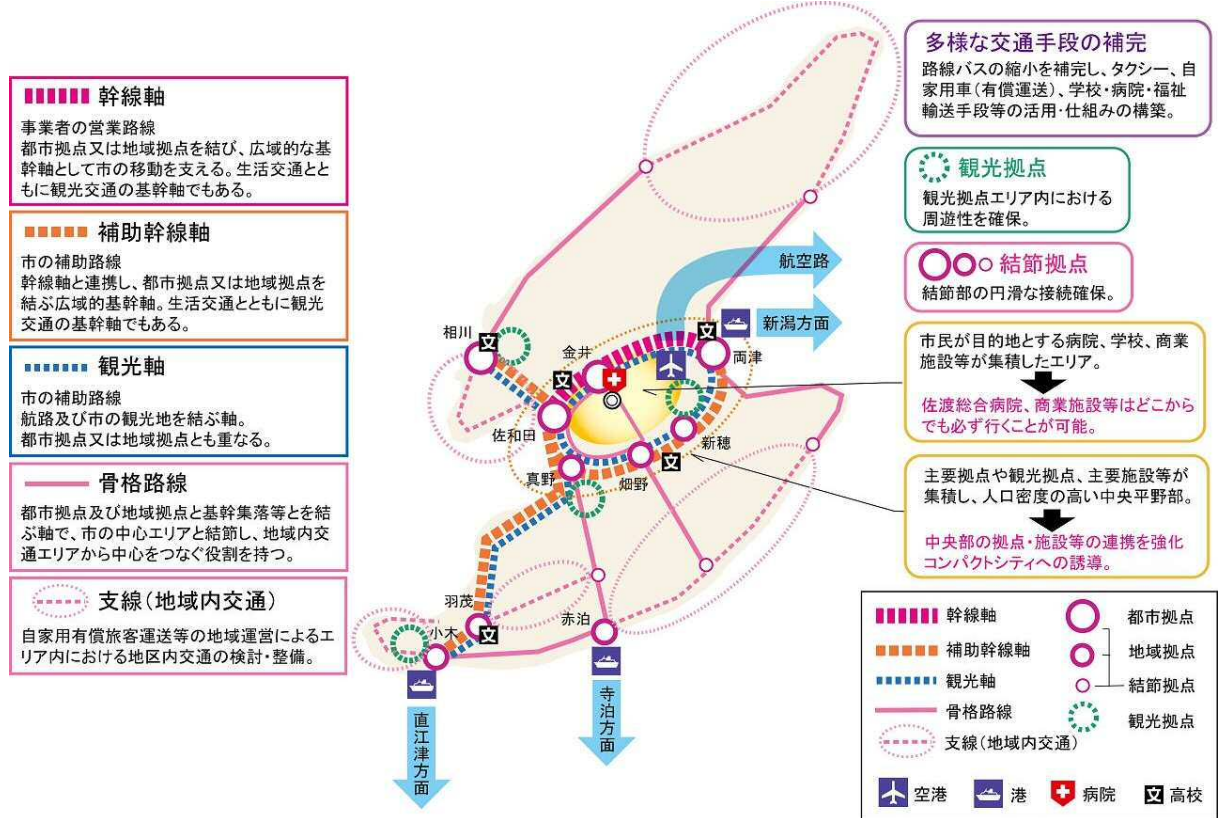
幹線軸
事業者の営業路線
都市拠点又は地域拠点を結び、広域的な基幹軸として市の移動を支える。生活交通とともに観光交通の基幹軸でもある。

補助幹線軸
市の補助路線
幹線軸と連携し、都市拠点又は地域拠点を結ぶ広域的基幹軸。生活交通とともに観光交通の基幹軸でもある。

観光軸
市の補助路線
航路及び市の観光地を結ぶ軸。
都市拠点又は地域拠点とも重なる。

骨格路線
都市拠点及び地域拠点と基幹集落等とを結ぶ軸で、市の中心エリアと結節し、地域内交通エリアから中心をつなぐ役割を持つ。

支線（地域内交通）
自家用有償旅客運送等の地域運営によるエリア内における地区内交通の検討・整備。

多様な交通手段の補完
路線バスの縮小を補完し、タクシー、自家用車（有償運送）、学校・病院・福祉輸送手段等の活用・仕組みの構築。

観光拠点
観光拠点エリア内における周遊性を確保。

結節拠点
結節部の円滑な接続確保。

航空路
新潟方面

相川
金井
両津
佐和田
新穂
真野
畑野
羽茂
小木
赤泊

直江津方面
寺泊方面

市民が目的地とする病院、学校、商業施設等が集積したエリア。
佐渡総合病院、商業施設等はどこからでも必ず行くことが可能。

主要拠点や観光拠点、主要施設等が集積し、人口密度の高い中央平野部。
中央部の拠点・施設等の連携を強化コンパクトシティへの誘導。

幹線軸
補助幹線軸
観光軸
骨格路線
支線（地域内交通）
都市拠点
地域拠点
結節拠点
観光拠点

空港
港
病院
高校